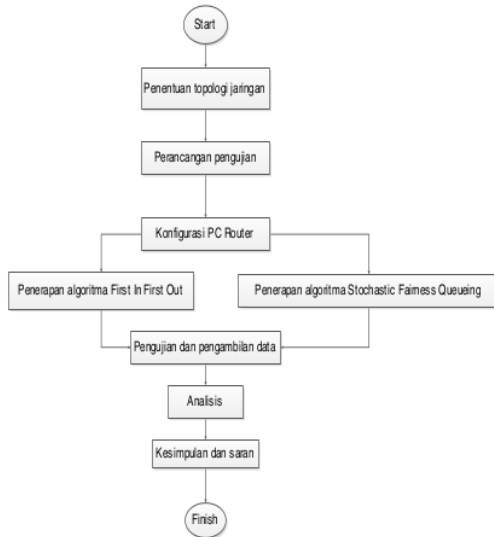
Start

Penentuan topologi jaringan

Perancangan pengujian

Konfigurasi PC Router

Penerapan algoritma First In First Out

Penerapan algoritma Stochastic Fairness Queueing

Pengujian dan pengambilan data

Analisis

Kesimpulan dan saran

Finish